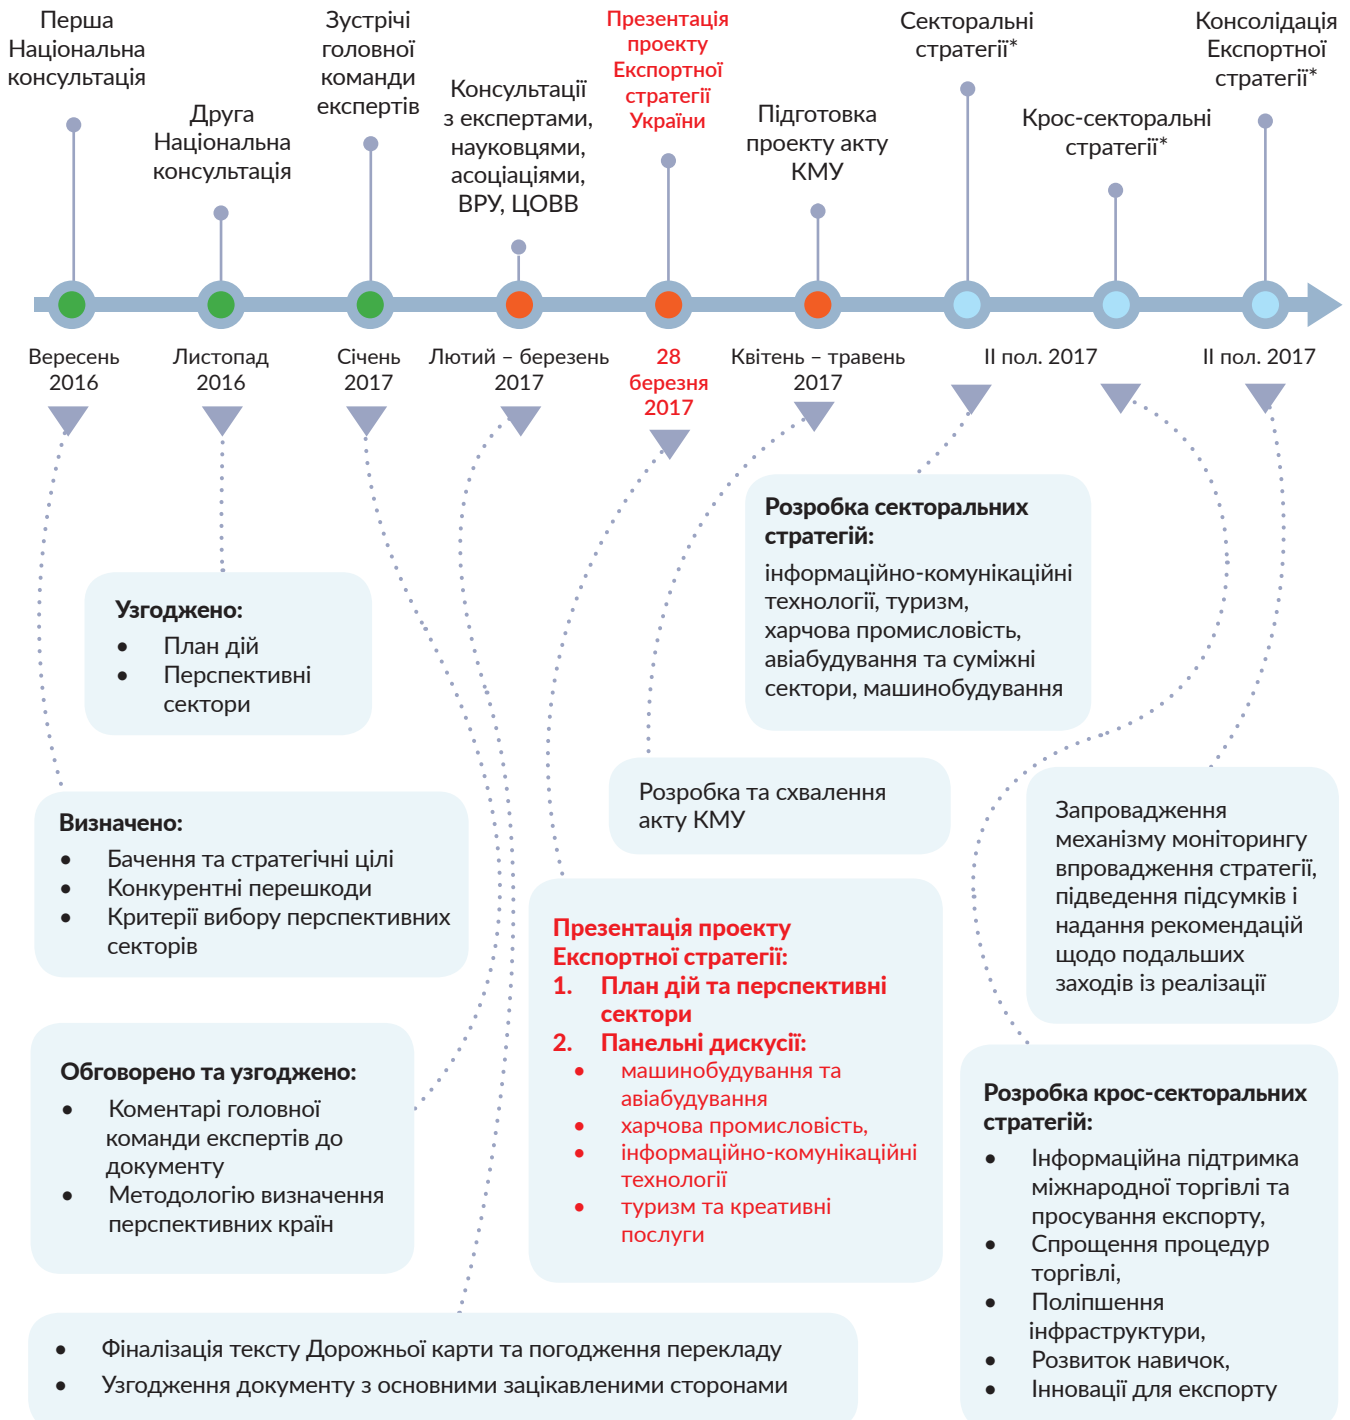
Перша Національна консультація

Друга Національна консультація

Зустрічі головної команди експертів

Консультації з експертами, науковцями, асоціаціями, ВРУ, ЦОВВ

Презентація проекту Експортної стратегії України

Підготовка проекту акту КМУ

Секторальні стратегії*

Крос-секторальні стратегії*

Консолідація Експортної стратегії*

Вересень 2016

Листопад 2016

Січень 2017

Лютий – березень 2017

28 березня 2017

Квітень – травень 2017

II пол. 2017

II пол. 2017

Розробка секторальних стратегій:
інформаційно-комунікаційні технології, туризм, харчова промисловість, авіабудування та суміжні сектори, машинобудування

Узгоджено:
• План дій
• Перспективні сектори

Розробка та схвалення акту КМУ

Запровадження механізму моніторингу впровадження стратегії, підведення підсумків і надання рекомендацій щодо подальших заходів із реалізації

Визначено:
• Бачення та стратегічні цілі
• Конкурентні перешкоди
• Критерії вибору перспективних секторів

Презентація проекту Експортної стратегії:
1. План дій та перспективні сектори
2. Панельні дискусії:
• машинобудування та авіабудування
• харчова промисловість,
• інформаційно-комунікаційні технології
• туризм та креативні послуги

Обговорено та узгоджено:
• Коментарі головної команди експертів до документу
• Методологію визначення перспективних країн

Розробка крос-секторальних стратегій:
• Інформаційна підтримка міжнародної торгівлі та просування експорту,
• Спрощення процедур торгівлі,
• Поліпшення інфраструктури,
• Розвиток навичок,
• Інновації для експорту

• Фіналізація тексту Дорожньої карти та погодження перекладу
• Узгодження документу з основними зацікавленими сторонами